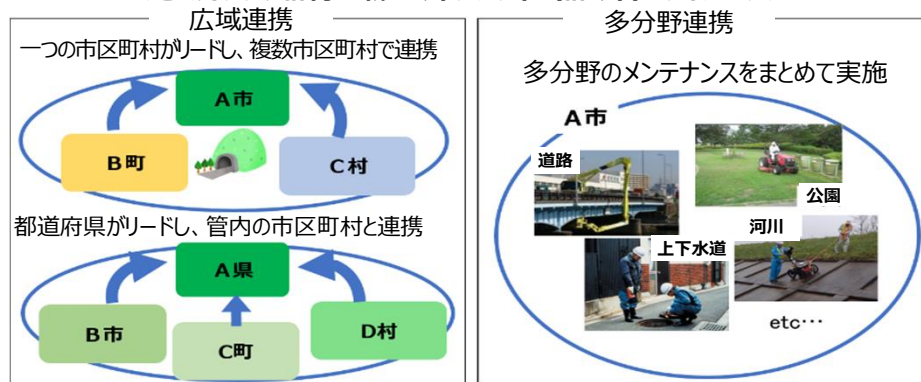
広域連携

一つの市区町村がリードし、複数市区町村で連携

A市

B町

C村

都道府県がリードし、管内の市区町村と連携

A県

B市

C町

D村

多分野連携

多分野のメンテナンスをまとめて実施

A市

道路

公園

河川

上下水道

etc…